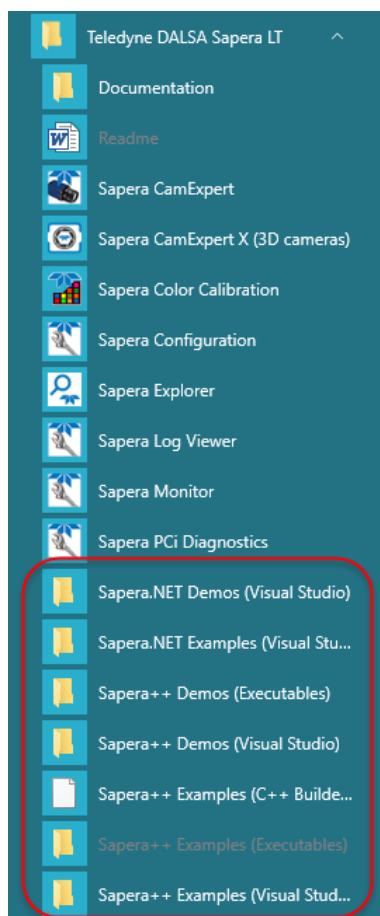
Teledyne DALSA Sapera LT ^

Documentation

Readme

Sapera CamExpert

Sapera CamExpert X (3D cameras)

Sapera Color Calibration

Sapera Configuration

Sapera Explorer

Sapera Log Viewer

Sapera Monitor

Sapera PCi Diagnostics

Sapera.NET Demos (Visual Studio)

Sapera.NET Examples (Visual Stu...

Sapera++ Demos (Executables)

Sapera++ Demos (Visual Studio)

Sapera++ Examples (C++ Builde...

Sapera++ Examples (Executables)

Sapera++ Examples (Visual Stud...